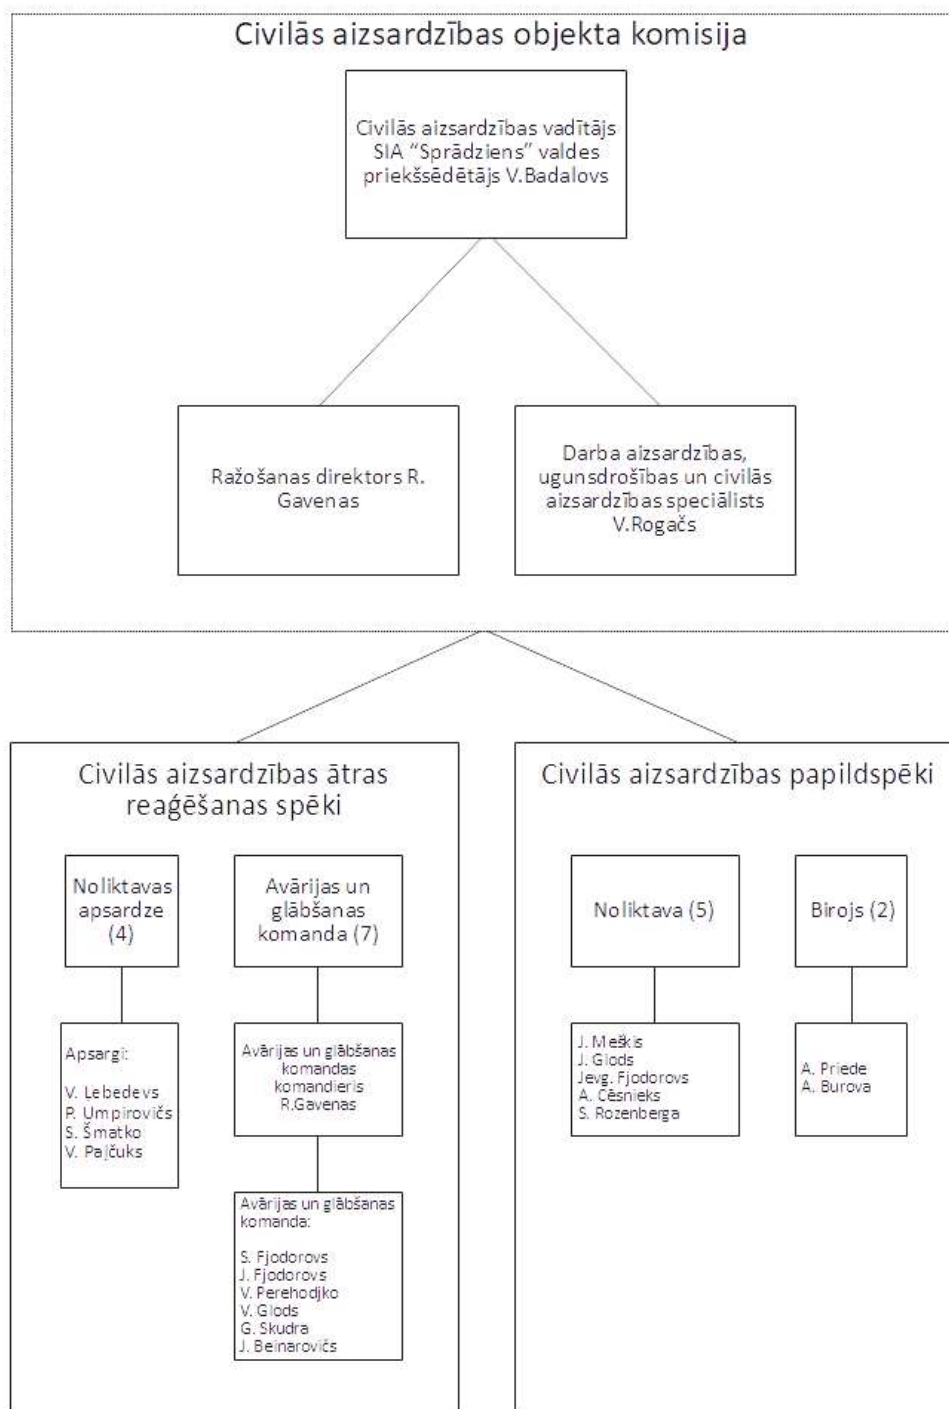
Civilās aizsardzības objekta komisija

Civilās aizsardzības vadītājs SIA "Sprādziens" valdes priekšsēdētājs V.Badalovs

Ražošanas direktors R. Gavenas

Darba aizsardzības, ugunsdrošības un civilās aizsardzības speciālists V.Rogačs

Civilās aizsardzības ātras reaģēšanas spēki

Noliktavas apsardze (4)

Apsargi:

V. Lebedevs
P. Umpirovičs
S. Šmatko
V. Pajčuks

Avārijas un glābšanas komanda (7)

Avārijas un glābšanas komandas komandieris R.Gavenas

Avārijas un glābšanas komanda:

S. Fjodorovs
J. Fjodorovs
V. Perehodjko
V. Glods
G. Skudra
J. Beinarovičs

Civilās aizsardzības papildspēki

Noliktava (5)

J. Meškis
J. Glods
Jevg. Fjodorovs
A. Cēsnieks
S. Rozenberga

Birojs (2)

A. Priede
A. Burova